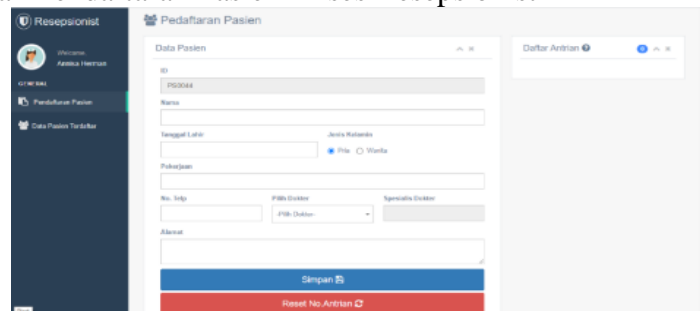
Resepsionist

Welcome,
Annisa Herman

GENERAL

Pendaftaran Pasien

Data Pasien Terdaftar

Pendaftaran Pasien

Data Pasien

ID

PS0044

Nama

Tanggal Lahir

Jenis Kelamin

Pria Wanita

Pekerjaan

No. Telp

Pilih Dokter

-Pilih Dokter-

Spesialis Dokter

Alamat

Simpan

Reset No.Antrian

Daftar Antrian

0